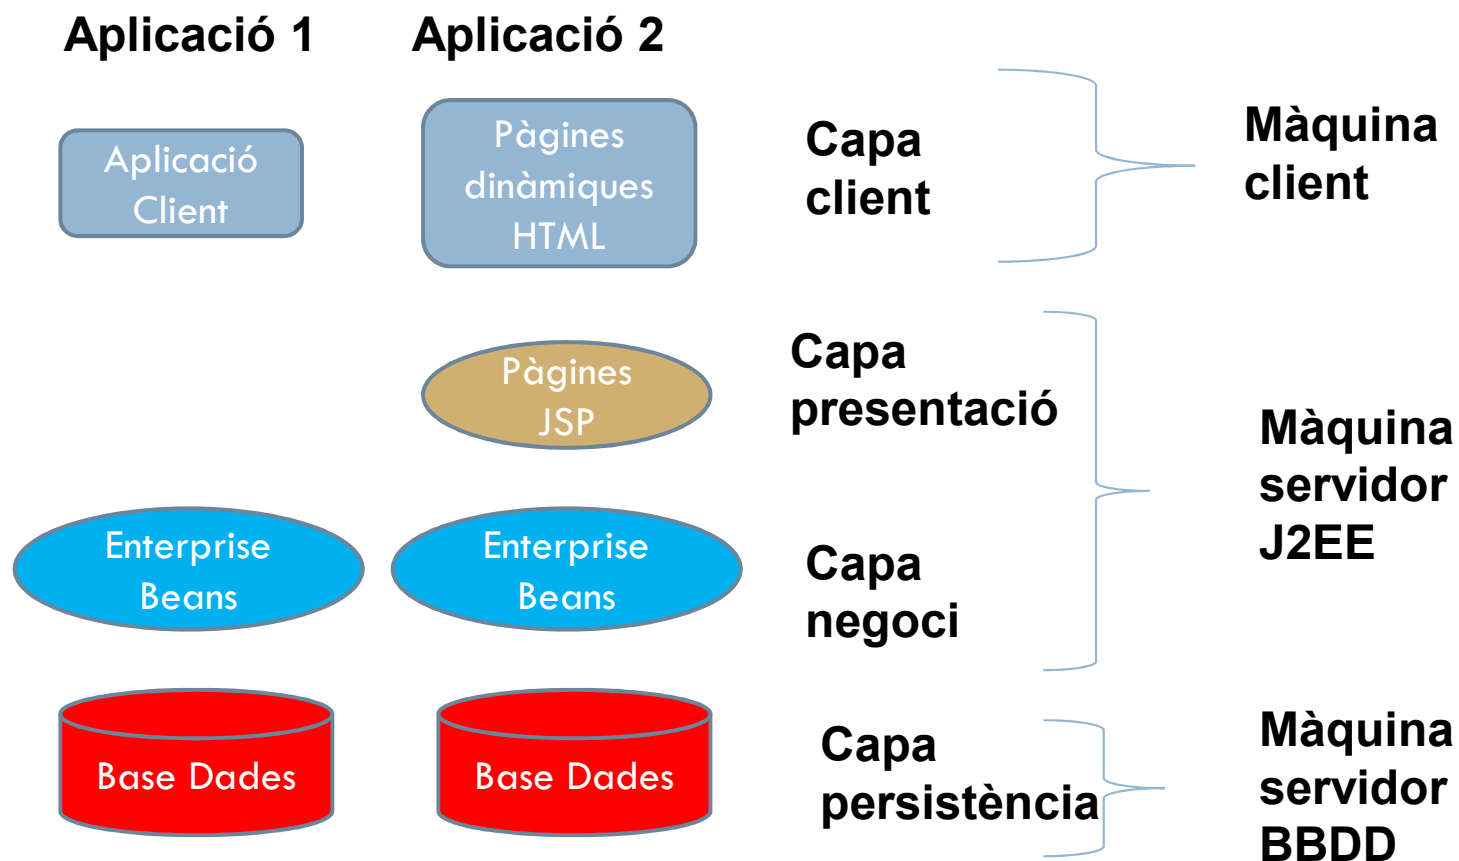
Aplicació 1

Aplicació 2

Aplicació Client

Pàgines dinàmiques HTML

Capa client

Màquina client

Pàgines JSP

Capa presentació

Màquina servidor J2EE

Enterprise Beans

Enterprise Beans

Capa negoci

Base Dades

Base Dades

Capa persistència

Màquina servidor BBDD